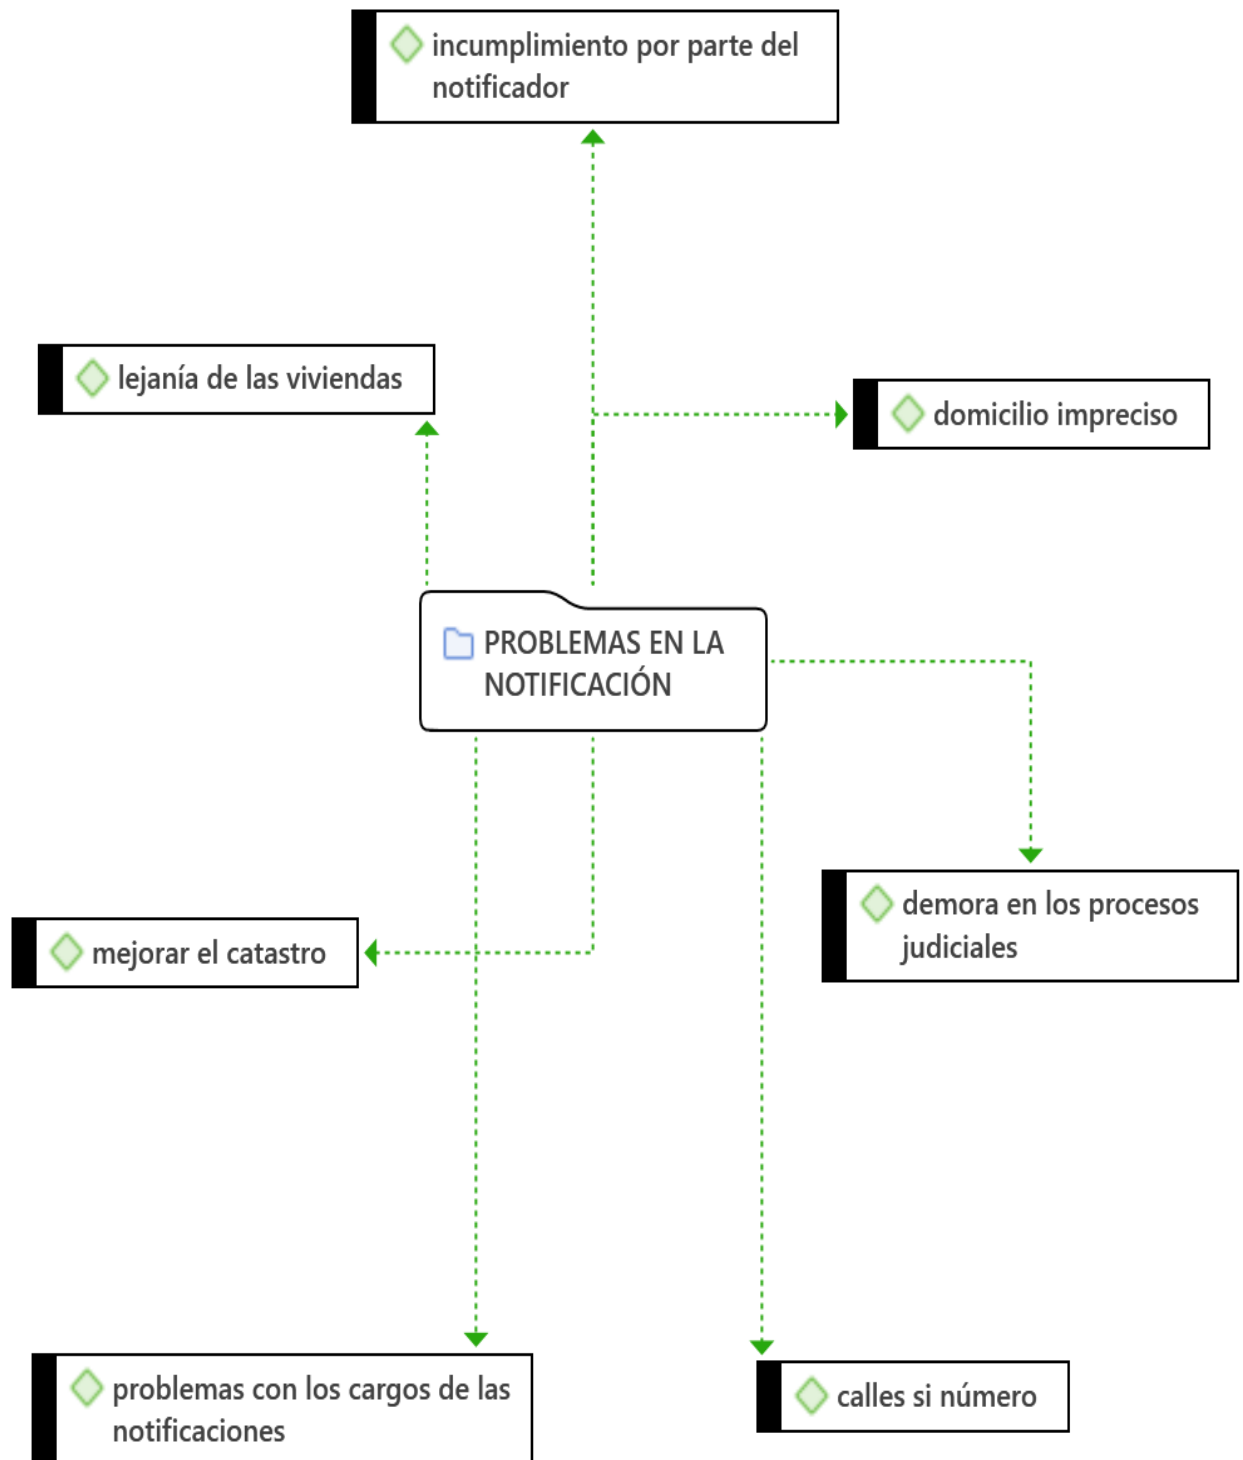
incumplimiento por parte del notificador

lejanía de las viviendas

domicilio impreciso

PROBLEMAS EN LA NOTIFICACIÓN

demora en los procesos judiciales

mejorar el catastro

problemas con los cargos de las notificaciones

calles si número